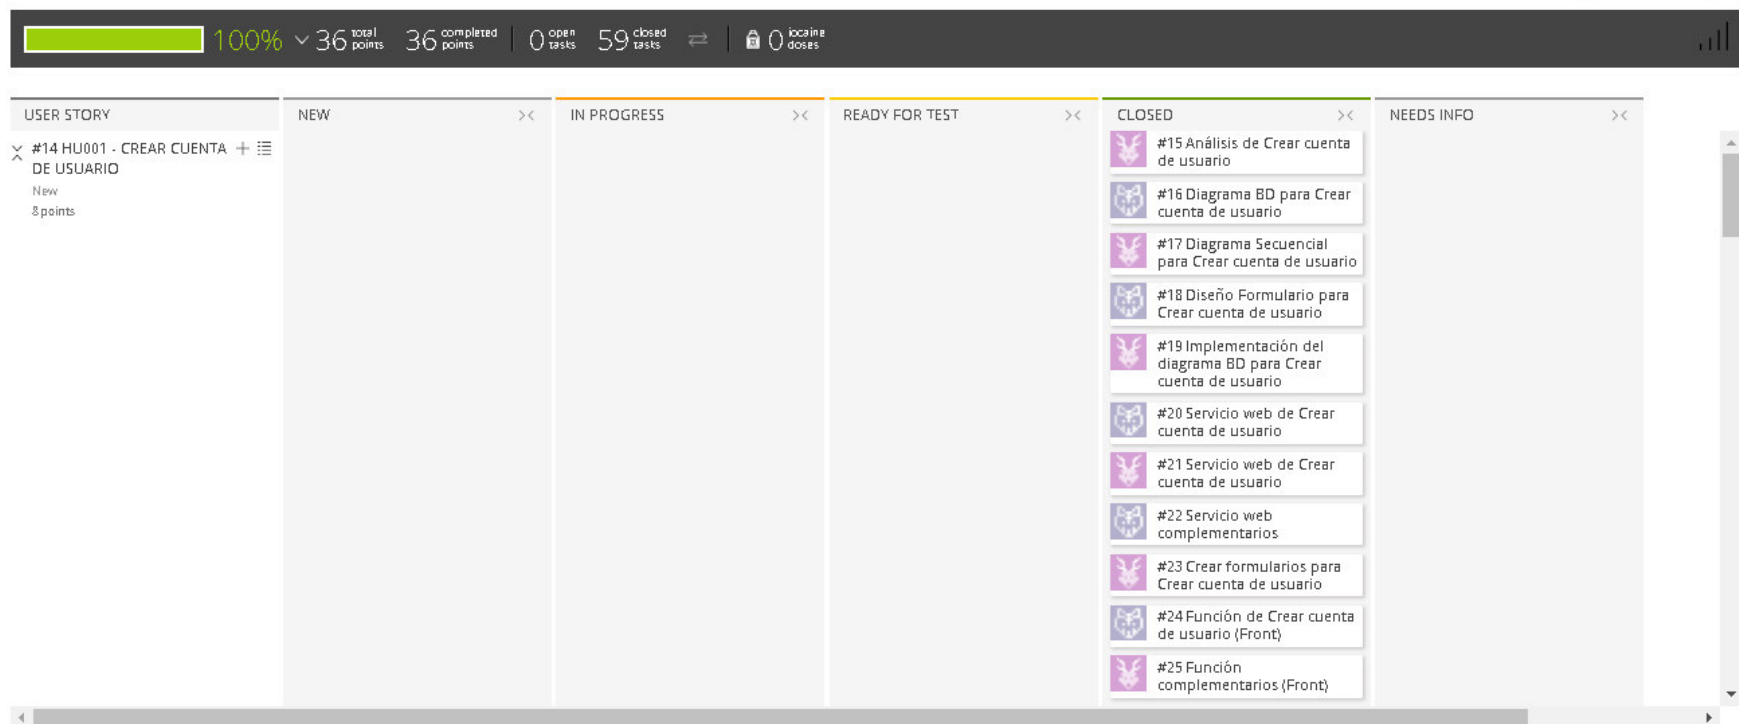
100% 36 total points 36 completed points 0 open tasks 59 closed tasks 0 iocaine doses

USER STORY

#14 HU001 - CREAR CUENTA DE USUARIO
New
8 points

NEW

IN PROGRESS

READY FOR TEST

CLOSED

#15 Análisis de Crear cuenta de usuario

#16 Diagrama BD para Crear cuenta de usuario

#17 Diagrama Secuencial para Crear cuenta de usuario

#18 Diseño Formulario para Crear cuenta de usuario

#19 Implementación del diagrama BD para Crear cuenta de usuario

#20 Servicio web de Crear cuenta de usuario

#21 Servicio web de Crear cuenta de usuario

#22 Servicio web complementarios

#23 Crear formularios para Crear cuenta de usuario

#24 Función de Crear cuenta de usuario (Front)

#25 Función complementarios (Front)

NEEDS INFO